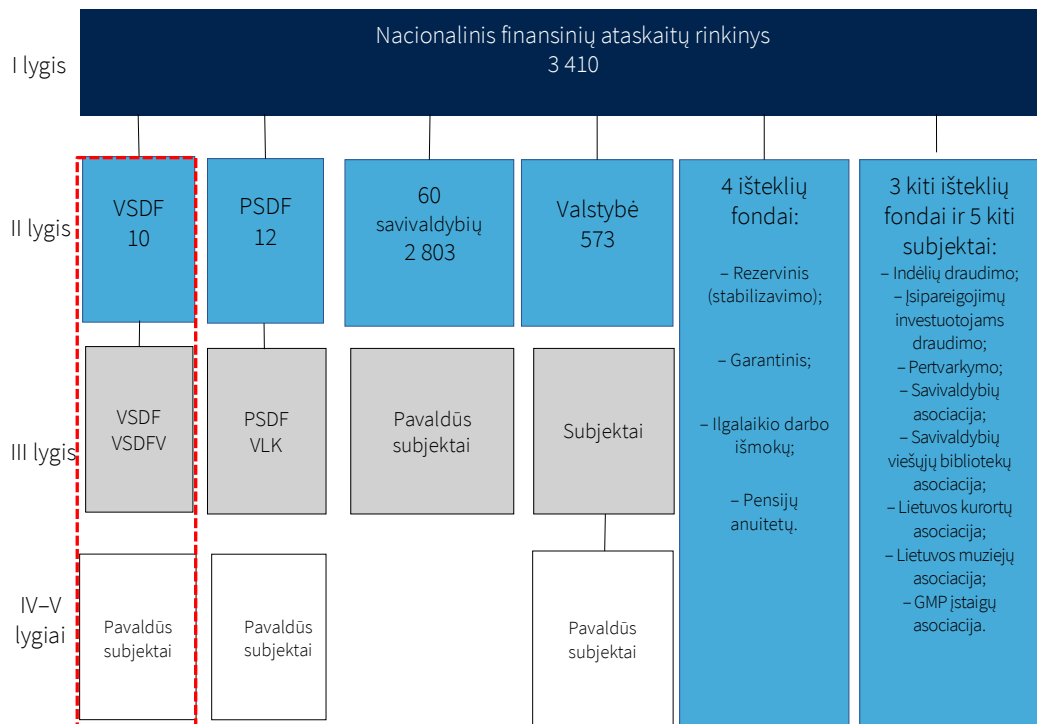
I lygis

Nacionalinis finansinių ataskaitų rinkinys
3 410

II lygis

VSDF
10

PSDF
12

60
savivaldybių
2 803

Valstybė
573

4 išteklių fondai:

– Rezervinis (stabilizavimo);

– Garantinis;

– Ilgalaikio darbo išmokų;

– Pensijų anuitetų.

3 kiti išteklių fondai ir 5 kiti subjektai:
– Indėlių draudimo;
– Įsipareigojimų investuotojams draudimo;
– Pertvarkymo;
– Savivaldybių asociacija;
– Savivaldybių viešųjų bibliotekų asociacija;
– Lietuvos kurortų asociacija;
– Lietuvos muziejų asociacija;
– GMP įstaigų asociacija.

III lygis

VSDF
VSDFV

PSDF
VLK

Pavaldūs subjektai

Subjektai

IV–V lygiai

Pavaldūs subjektai

Pavaldūs subjektai

Pavaldūs subjektai